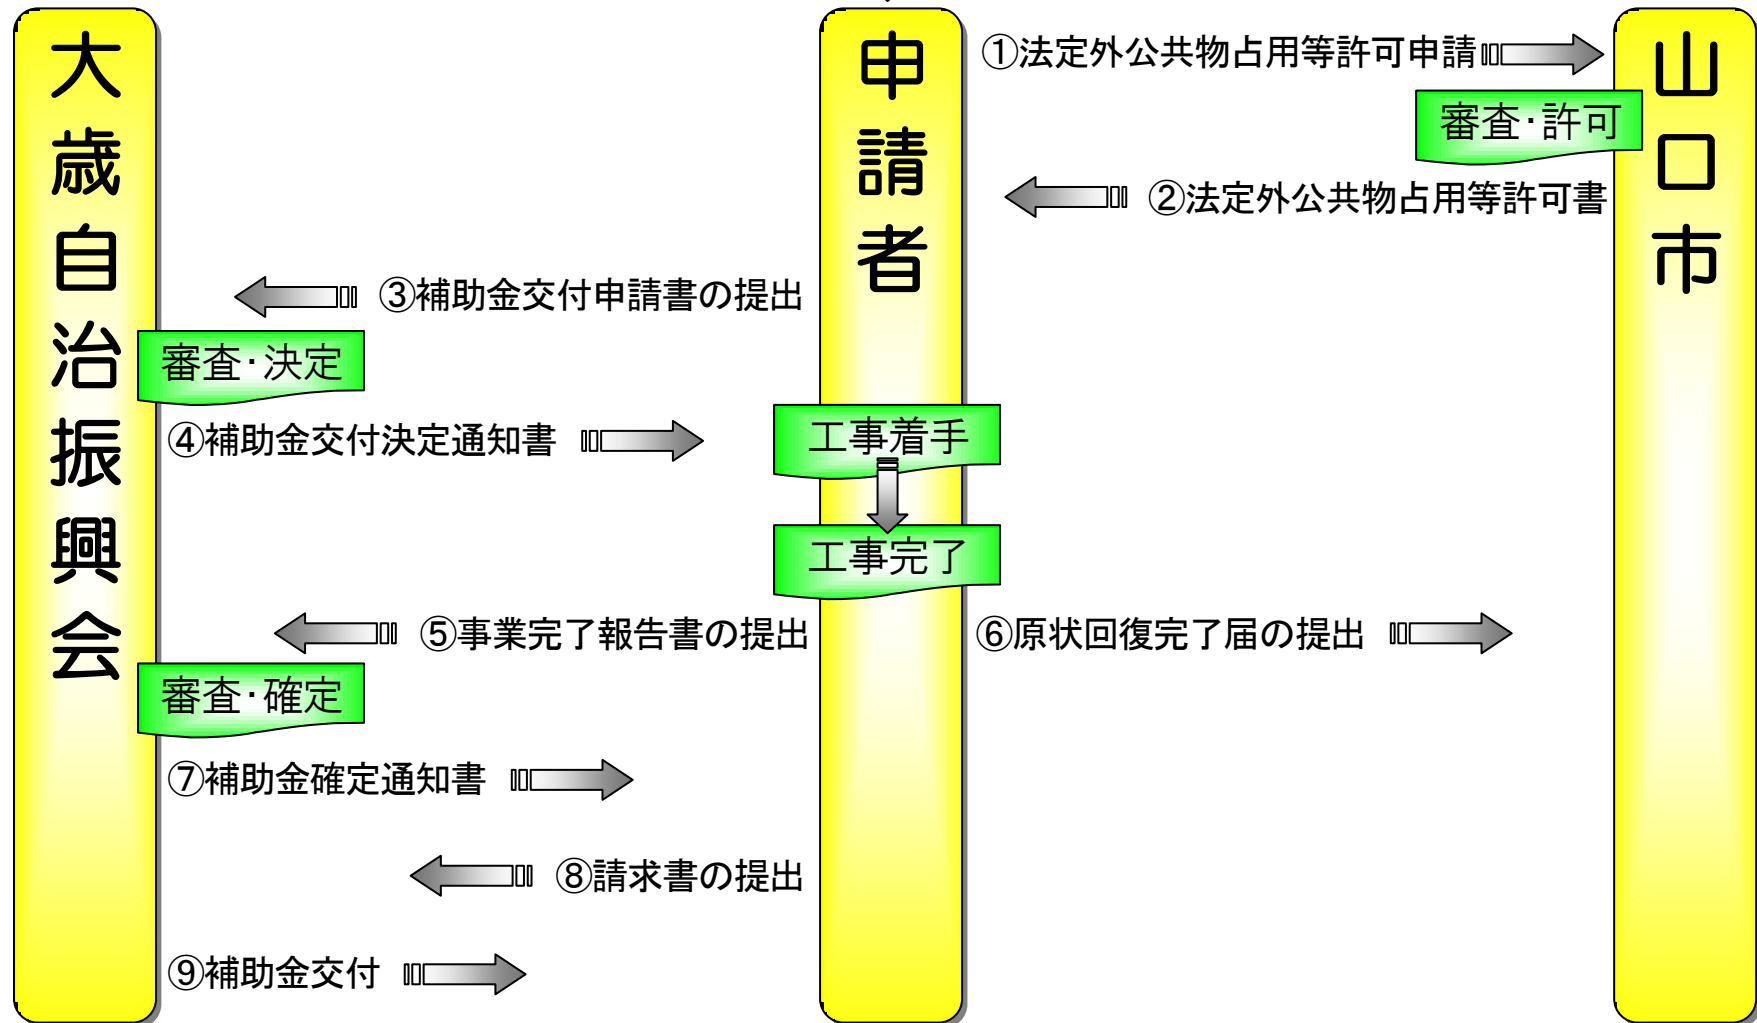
大歳自治振興会

申請者

山口市

①法定外公共物占用等許可申請

審査·許可

②法定外公共物占用等許可書

③補助金交付申請書の提出

審査·決定

④補助金交付決定通知書

工事着手

工事完了

⑤事業完了報告書の提出

⑥原状回復完了届の提出

審査·確定

⑦補助金確定通知書

⑧請求書の提出

⑨補助金交付